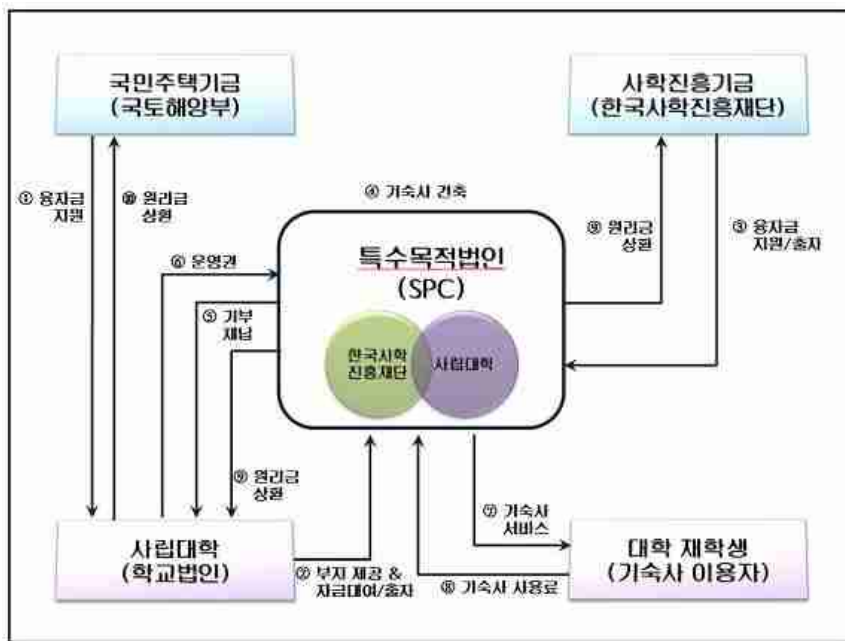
국민주택기금
(국토해양부)

사학진흥기금
(한국사학진흥재단)

① 융자금 지원

⑩ 원리금 상환

④ 기숙사 건축

⑨ 원리금 상환

③ 융자금 지원/출자

⑥ 운영권

특수목적법인
(SPC)

⑤ 기부 채납

한국사학진흥재단

사립대학

⑨ 원리금 상환

⑦ 기숙사 서비스

사립대학
(학교법인)

② 부지 제공 & 자금대여/출자

⑧ 기숙사 사용료

대학 재학생
(기숙사 이용자)